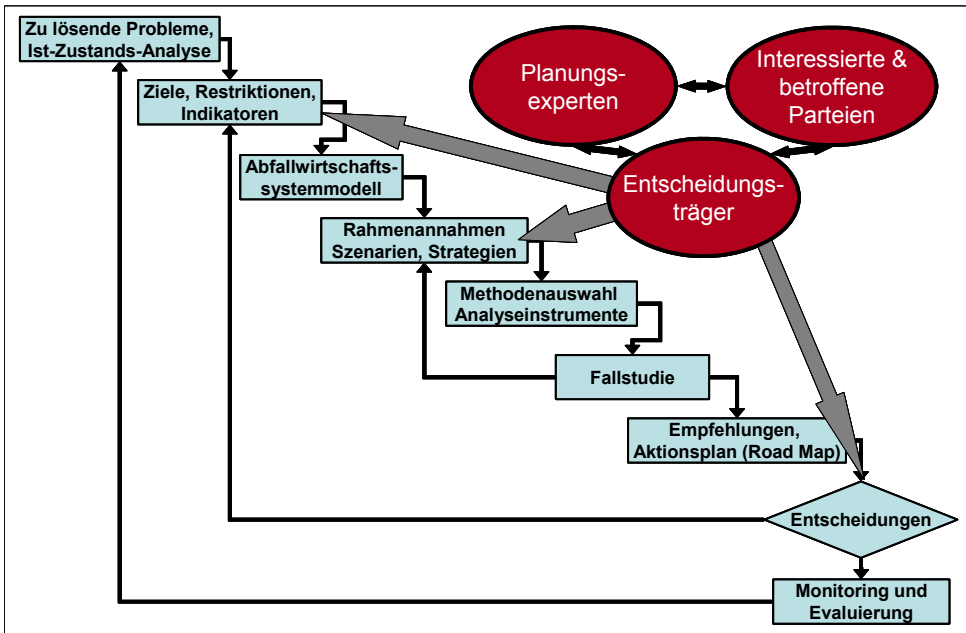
Zu lösende Probleme, Ist-Zustands-Analyse

Ziele, Restriktionen, Indikatoren

Abfallwirtschaftssystemmodell

Rahmenannahmen Szenarien, Strategien

Methodenauswahl Analyseinstrumente

Fallstudie

Empfehlungen, Aktionsplan (Road Map)

Entscheidungen

Monitoring und Evaluierung

Planungsexperten

Interessierte & betroffene Parteien

Entscheidungsträger